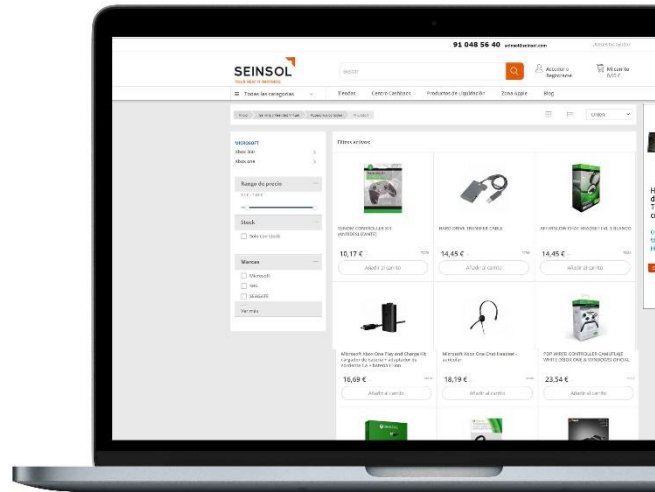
91 048 56 40

SEINSOL

Buscar

Acceder o Registrarse

Mi carrito

≡ Todas las categorías

Tiendas

Centro Cashback

Productos de liquidación

Zona Apple

Blog

MICROSOFT
Xbox 360
Xbox one

Rango de precio

Stock

Solo con Stock

Marcas

Microsoft

Ver más

Filtros activos

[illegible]

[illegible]

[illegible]

10,17 €

Añadir al carrito

14,45 €

Añadir al carrito

14,45 €

Añadir al carrito

Microsoft Xbox One Play and Charge Kit Cargador de batería + adaptador de Movimiento + batería Li-ion

Microsoft Xbox One Chat Headset - auricular

POP WIRED CONTROLLER CAMUFLAJE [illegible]

16,69 €

Añadir al carrito

18,19 €

Añadir al carrito

23,54 €

Añadir al carrito